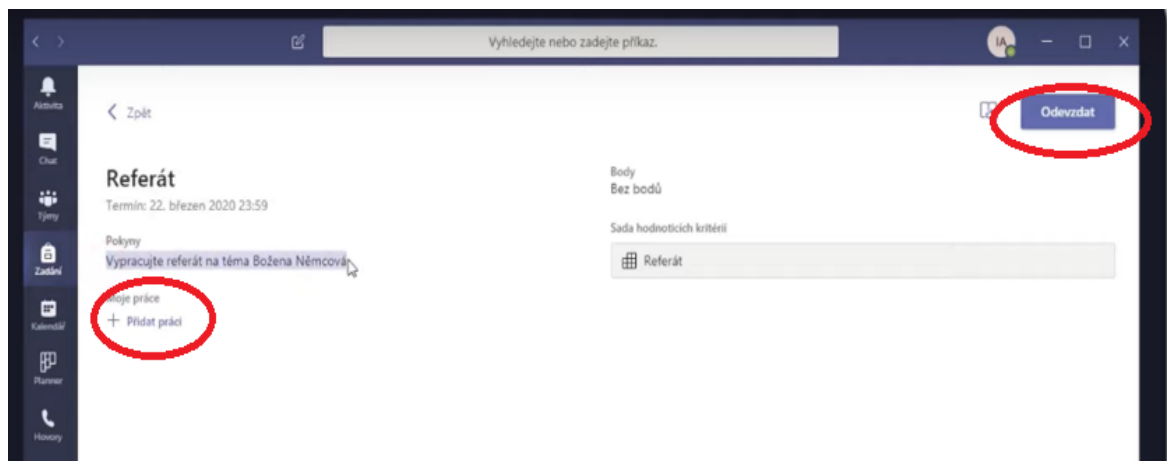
Vyhledejte nebo zadejte příkaz.

IA

Aktivita

Chat

Týmy

Zadání

Kalendář

Planner

Hovory

Zpět

Odevzdat

Referát

Termín: 22. březen 2020 23:59

Pokyny

Vypracujte referát na téma Božena Němcová

Moje práce

+ Přidat práci

Body

Bez bodů

Sada hodnoticích kritérií

Referát